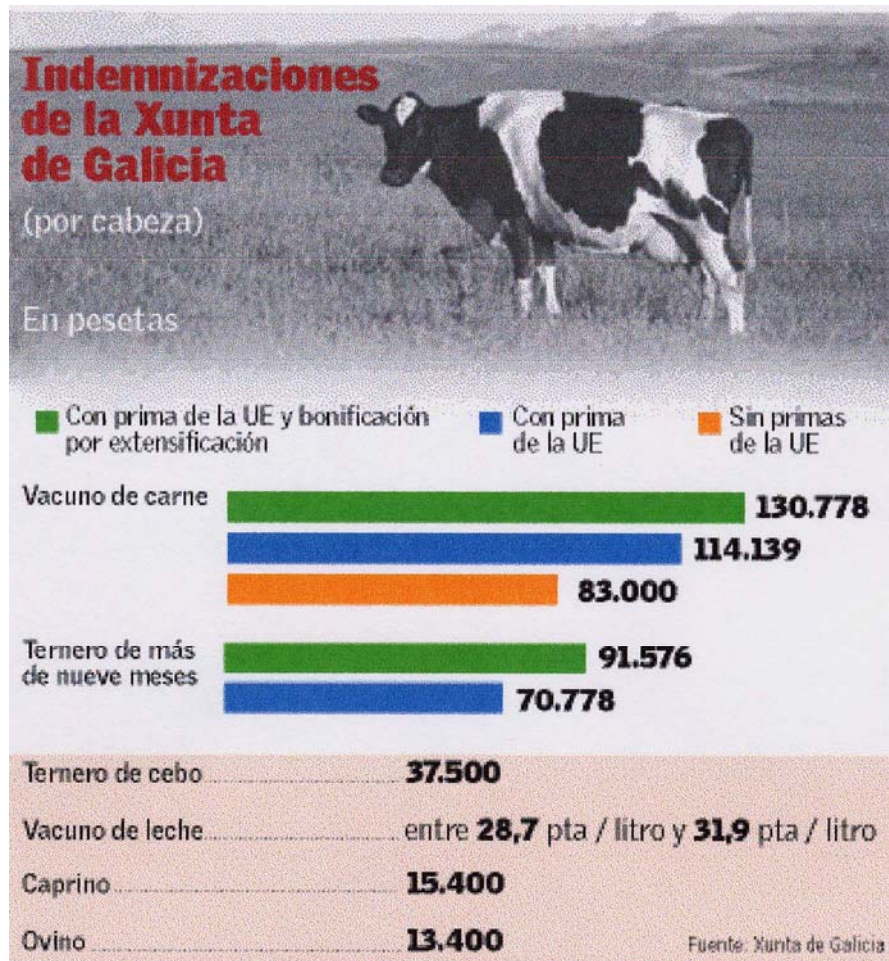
Indemnizaciones de la Xunta de Galicia

(por cabeza)

En pesetas

Con prima de la UE y bonificación por extensificación

Con prima de la UE

Sin primas de la UE

Vacuno de carne

130.778

114.139

83.000

Ternero de más de nueve meses

91.576

70.778

Ternero de cebo 37.500

Vacuno de leche entre 28,7 pta / litro y 31,9 pta / litro

Caprino 15.400

Ovino 13.400

Fuente: Xunta de Galicia